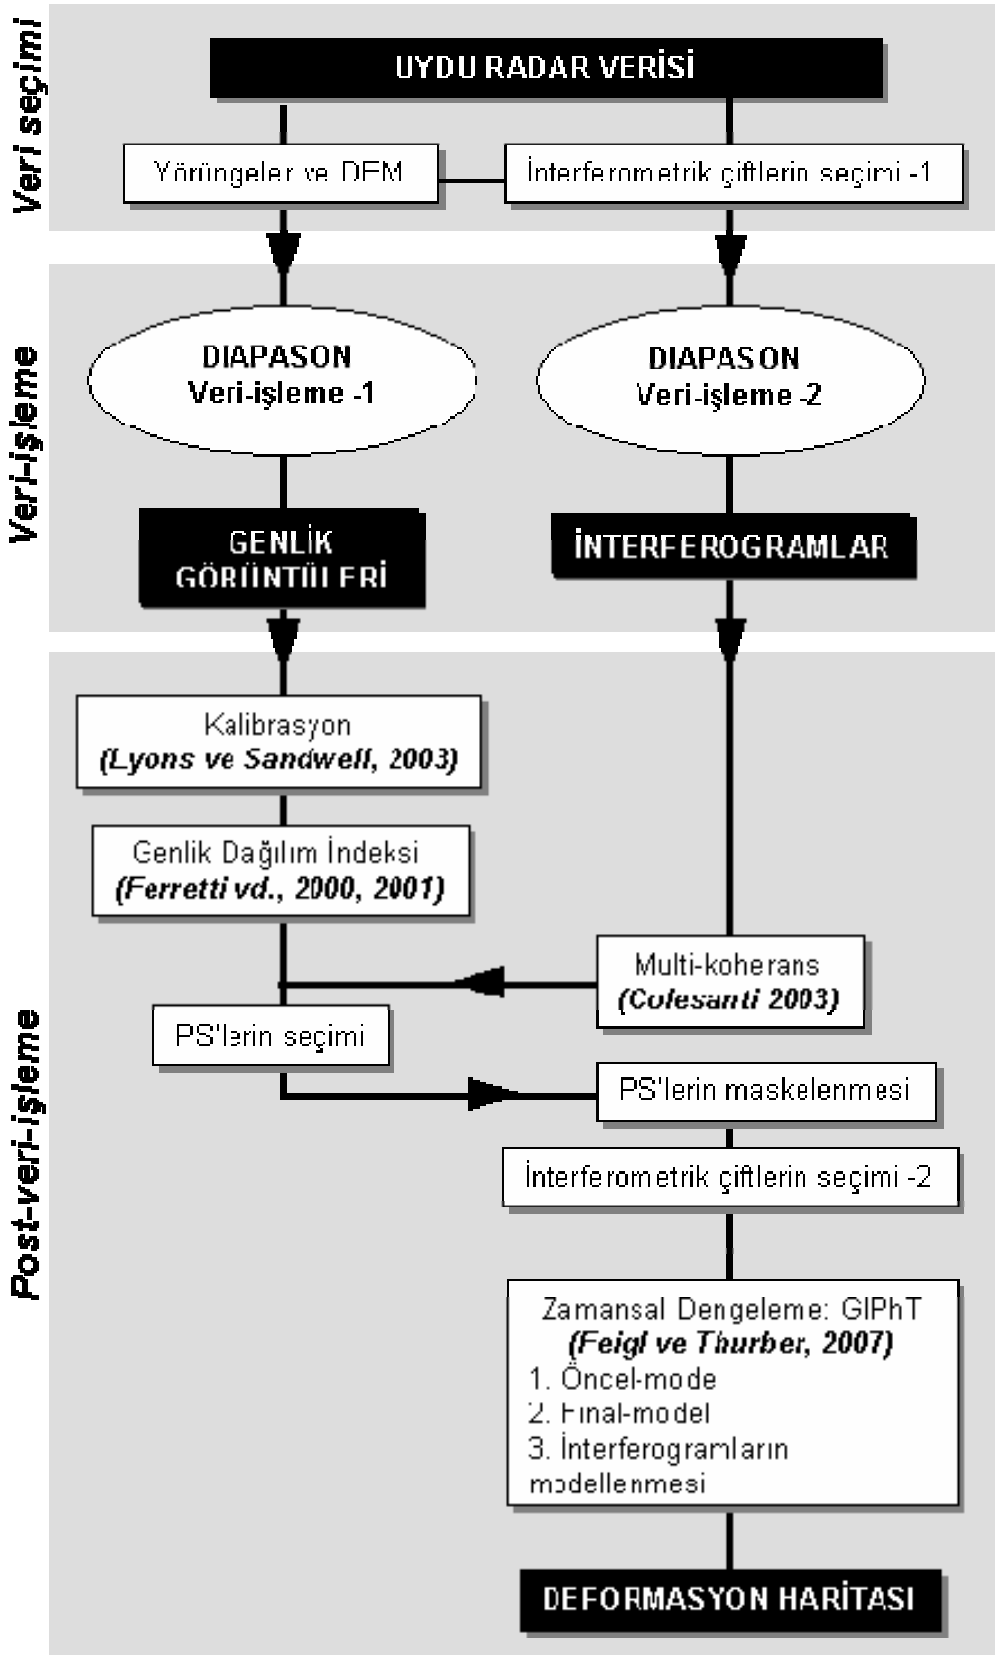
Veri seçimi

UYDU RADAR VERİSİ

Yörüngeler ve DEM

İnterferometrik çiftlerin seçimi -1

Veri-işleme

DIAPASON Veri-işleme -1

DIAPASON Veri-işleme -2

GENLİK GÖRÜNTÜLERİ

İNTERFEROGRAMLAR

Post-veri-işleme

Kalibrasyon
*(Lyons ve Sandwell, 2003)*

Genlik Dağılım İndeksi
*(Ferretti vd., 2000, 2001)*

Multi-koherans
*(Colesanti 2003)*

PS'lerin seçimi

PS'lerin maskelenmesi

İnterferometrik çiftlerin seçimi -2

Zamansal Dengeleme: GIPhT
*(Feigl ve Thurber, 2007)*
1. Öncel-mode
2. Final-model
3. İnterferogramların modellenmesi

DEFORMASYON HARİTASI